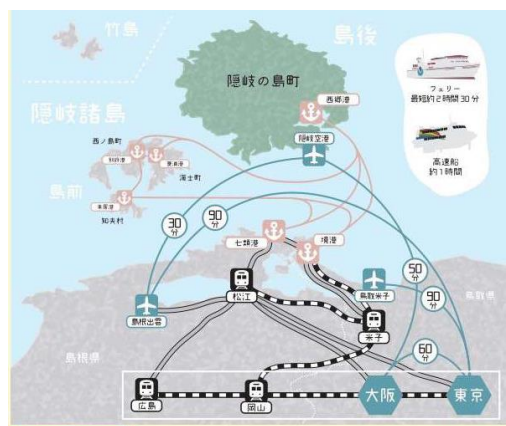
竹島

島後

隠岐の島町

西郷港

隠岐空港

フェリー
最短約2時間30分

高速船
約1時間

隠岐諸島

西ノ島町

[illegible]

菱浦港

海士町

島前

来居港

知夫村

30分

90分

七類港

境港

50分

90分

鳥取米子

鳥取県

松江

米子

60分

島根出雲

島根県

広島

岡山

大阪

東京